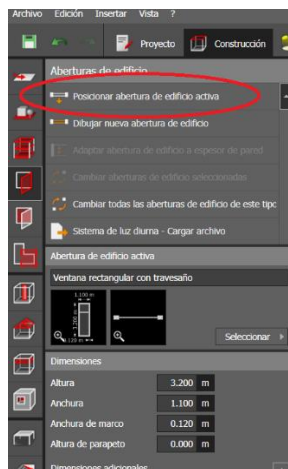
Archivo Edición Insertar Vista ?

Proyecto Construcción

Aberturas de edificio

Posicionar abertura de edificio activa

Dibujar nueva abertura de edificio

Adaptar abertura de edificio a espesor de pared

Cambiar aberturas de edificio seleccionadas

Cambiar todas las aberturas de edificio de este tipo

Sistema de luz diurna - Cargar archivo

Abertura de edificio activa

Ventana rectangular con travesaño

1.100 m

Seleccionar

Dimensiones

| Altura | 3.200 | m |
|---|---|---|
| Anchura | 1.100 | m |
| Anchura de marco | 0.120 | m |
| Altura de parapeto | 0.000 | m |

Dimensiones adicionales